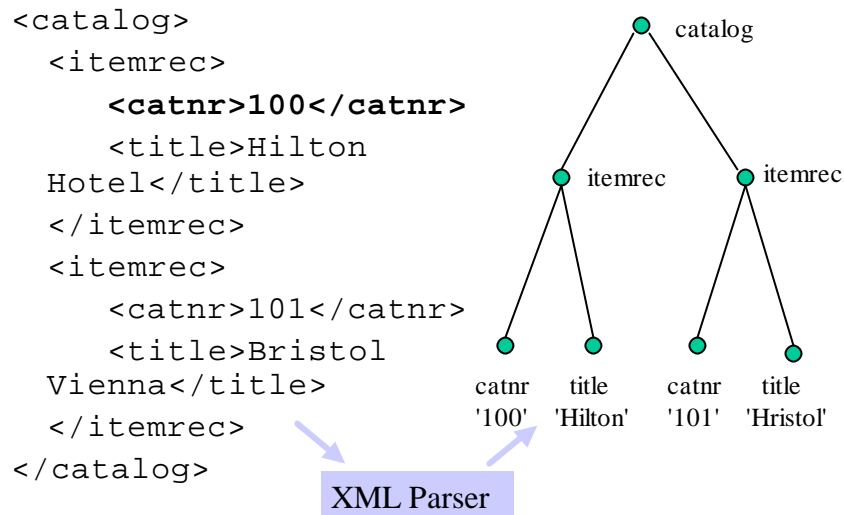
<catalog>
<itemrec>
**<catnr>100</catnr>**
<title>Hilton Hotel</title>
</itemrec>
<itemrec>
<catnr>101</catnr>
<title>Bristol Vienna</title>
</itemrec>
</catalog>

XML Parser

catalog
itemrec
itemrec
catnr '100'
title 'Hilton'
catnr '101'
title 'Hristol'